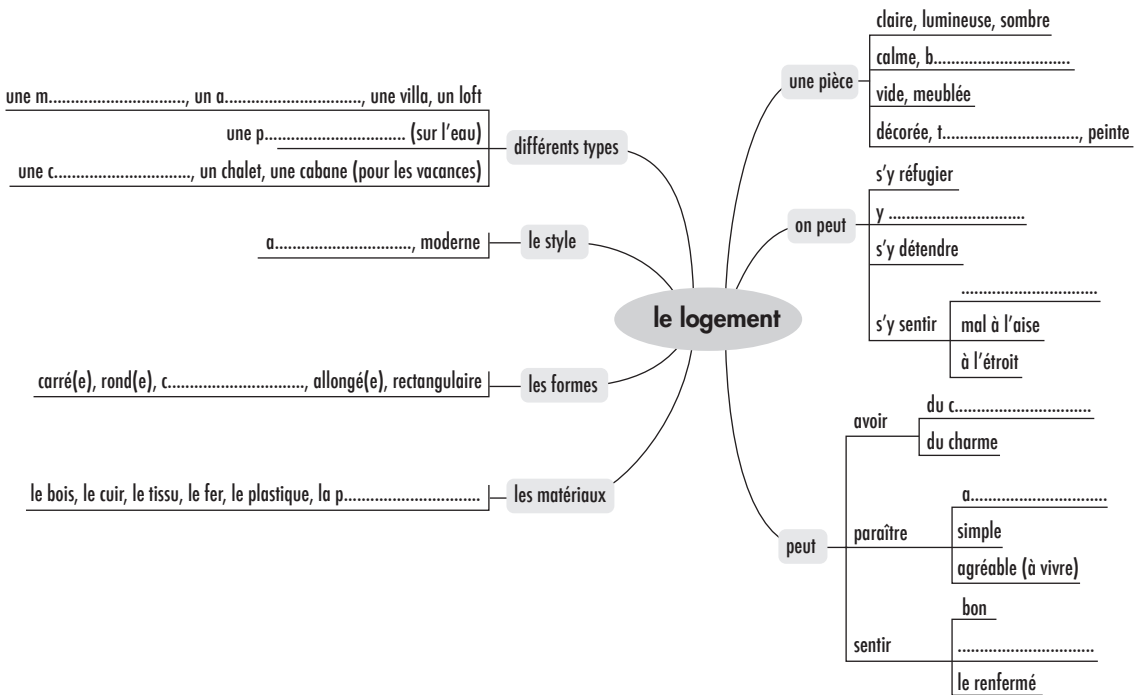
le logement

différents types
une m.............................., un a.............................., une villa, un loft
une p.............................. (sur l'eau)
une c.............................., un chalet, une cabane (pour les vacances)

le style
a.............................., moderne

les formes
carré(e), rond(e), c.............................., allongé(e), rectangulaire

les matériaux
le bois, le cuir, le tissu, le fer, le plastique, la p..............................

une pièce
claire, lumineuse, sombre
calme, b..............................
vide, meublée
décorée, t.............................., peinte

on peut
s'y réfugier
y ..............................
s'y détendre
s'y sentir
..............................
mal à l'aise
à l'étroit

peut
avoir
du c..............................
du charme
paraître
a..............................
simple
agréable (à vivre)
sentir
bon
..............................
le renfermé